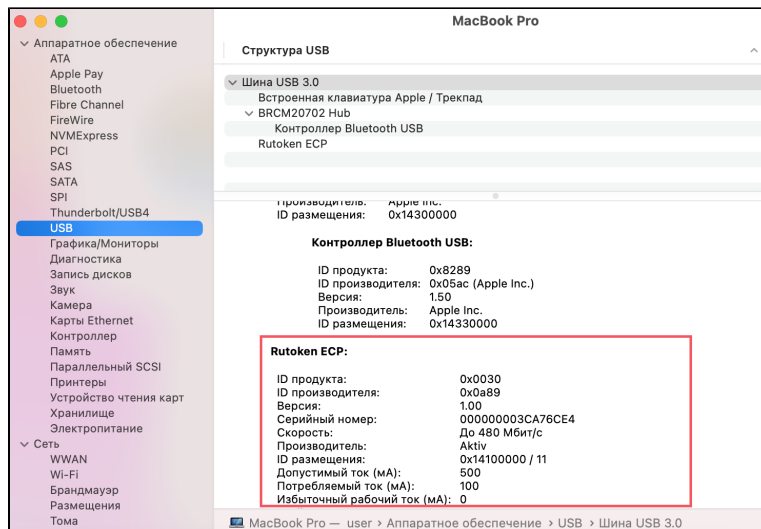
MacBook Pro

Аппаратное обеспечение
ATA
Apple Pay
Bluetooth
Fibre Channel
FireWire
NVMExpress
PCI
SAS
SATA
SPI
Thunderbolt/USB4
USB
Графика/Мониторы
Диагностика
Запись дисков
Звук
Камера
Карты Ethernet
Контроллер
Память
Параллельный SCSI
Принтеры
Устройство чтения карт
Хранилище
Электропитание
Сеть
WWAN
Wi-Fi
Брандмауэр
Размещения
Тома

Структура USB

Шина USB 3.0
Встроенная клавиатура Apple / Трекпад
BRCM20702 Hub
Контроллер Bluetooth USB
Rutoken ECP

Производитель: Apple Inc.
ID размещения: 0x14300000

Контроллер Bluetooth USB:

| | |
|---|---|
| ID продукта: | 0x8289 |
| ID производителя: | 0x05ac (Apple Inc.) |
| Версия: | 1.50 |
| Производитель: | Apple Inc. |
| ID размещения: | 0x14330000 |

Rutoken ECP:

| | |
|---|---|
| ID продукта: | 0x0030 |
| ID производителя: | 0x0a89 |
| Версия: | 1.00 |
| Серийный номер: | 000000003CA76CE4 |
| Скорость: | До 480 Мбит/с |
| Производитель: | Aktiv |
| ID размещения: | 0x14100000 / 11 |
| Допустимый ток (мА): | 500 |
| Потребляемый ток (мА): | 100 |
| Избыточный рабочий ток (мА): | 0 |

MacBook Pro — user › Аппаратное обеспечение › USB › Шина USB 3.0